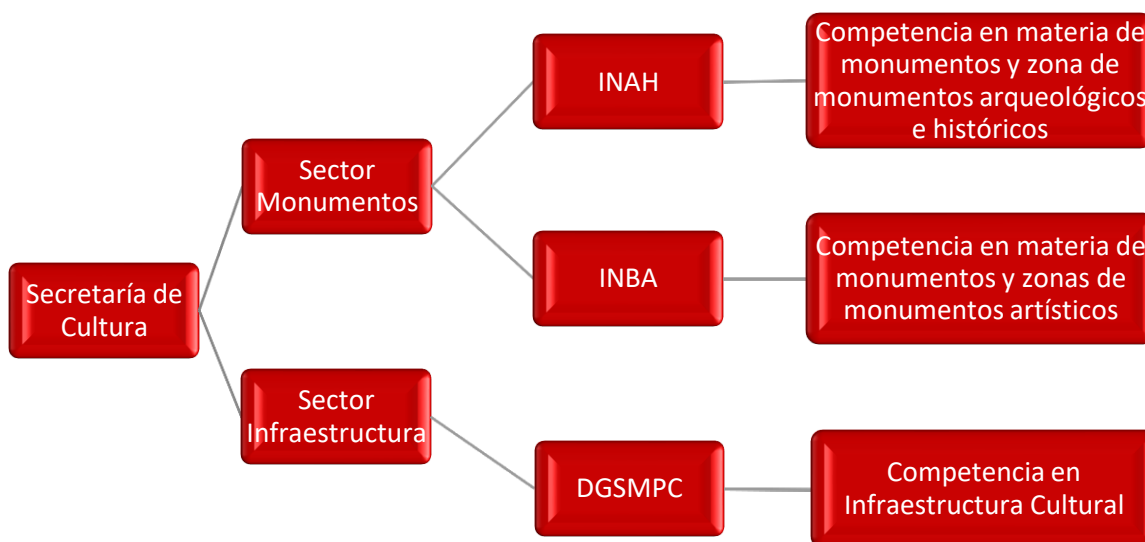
Secretaría de Cultura

Sector Monumentos

INAH

Competencia en materia de monumentos y zona de monumentos arqueológicos e históricos

INBA

Competencia en materia de monumentos y zonas de monumentos artísticos

Sector Infraestructura

DGSMPC

Competencia en Infraestructura Cultural